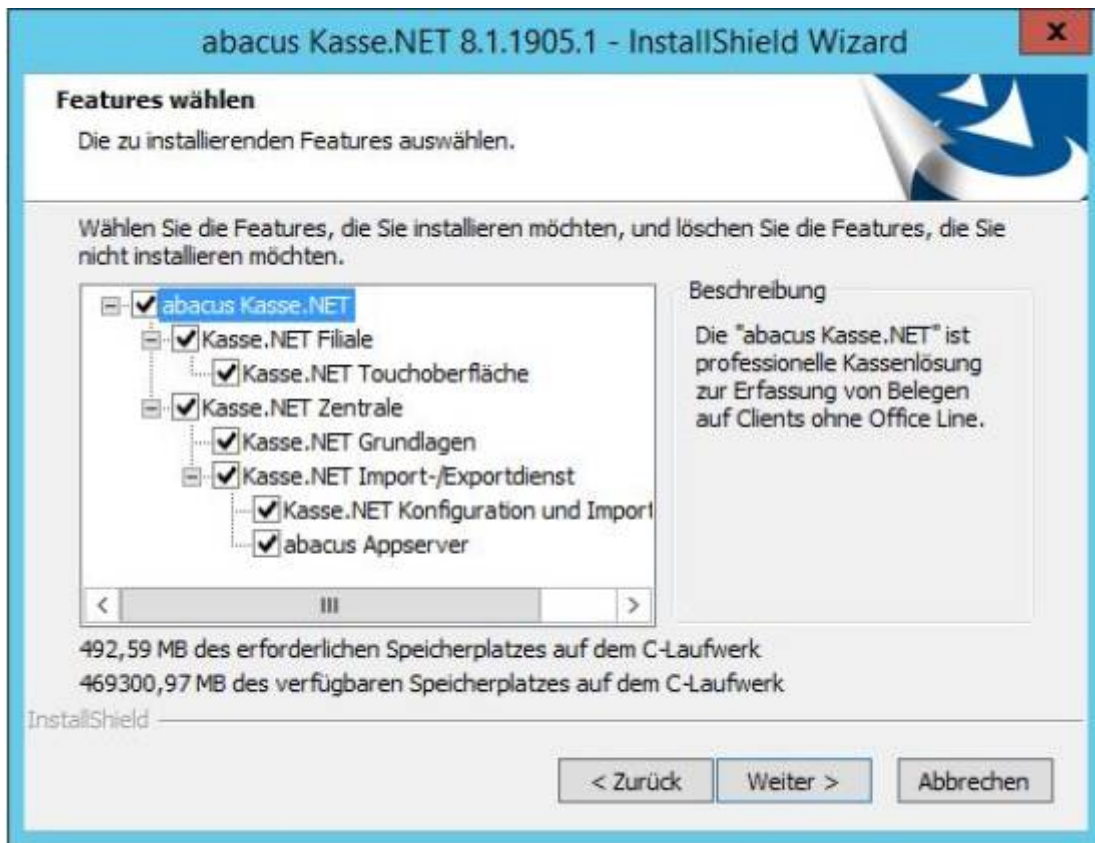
abacus Kasse.NET 8.1.1905.1 - InstallShield Wizard

x

Features wählen

Die zu installierenden Features auswählen.

Wählen Sie die Features, die Sie installieren möchten, und löschen Sie die Features, die Sie nicht installieren möchten.

abacus Kasse.NET
Kasse.NET Filiale
Kasse.NET Touchoberfläche
Kasse.NET Zentrale
Kasse.NET Grundlagen
Kasse.NET Import-/Exportdienst
Kasse.NET Konfiguration und Import
abacus Appserver

Beschreibung

Die "abacus Kasse.NET" ist professionelle Kassenlösung zur Erfassung von Belegen auf Clients ohne Office Line.

492,59 MB des erforderlichen Speicherplatzes auf dem C-Laufwerk
469300,97 MB des verfügbaren Speicherplatzes auf dem C-Laufwerk

InstallShield

< Zurück

Weiter >

Abbrechen